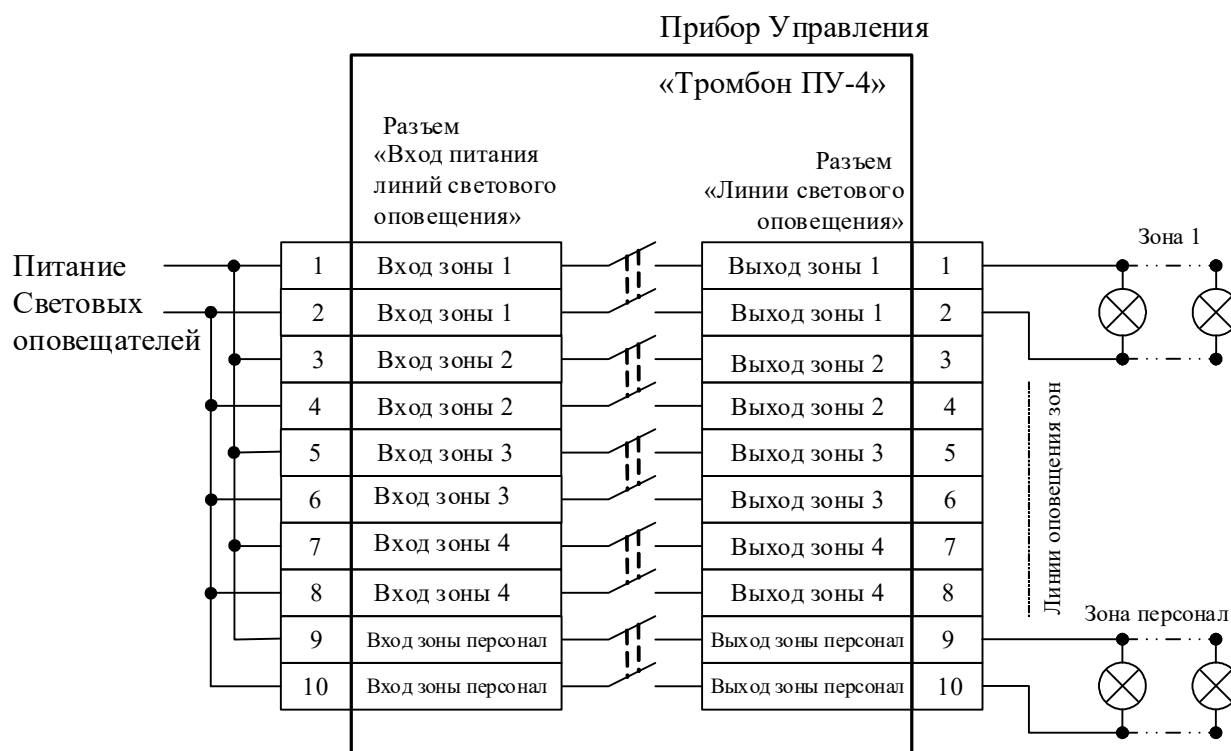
Прибор Управления

«Тромбон ПУ-4»

Разъем «Вход питания линий светового оповещения»

Разъем «Линии светового оповещения»

Питание Световых оповещателей

| 1 | Вход зоны 1 | Выход зоны 1 | 1 |
|---|---|---|---|
| 2 | Вход зоны 1 | Выход зоны 1 | 2 |
| 3 | Вход зоны 2 | Выход зоны 2 | 3 |
| 4 | Вход зоны 2 | Выход зоны 2 | 4 |
| 5 | Вход зоны 3 | Выход зоны 3 | 5 |
| 6 | Вход зоны 3 | Выход зоны 3 | 6 |
| 7 | Вход зоны 4 | Выход зоны 4 | 7 |
| 8 | Вход зоны 4 | Выход зоны 4 | 8 |
| 9 | Вход зоны персонал | Выход зоны персонал | 9 |
| 10 | Вход зоны персонал | Выход зоны персонал | 10 |

Зона 1

Линии оповещения зон

Зона персонал